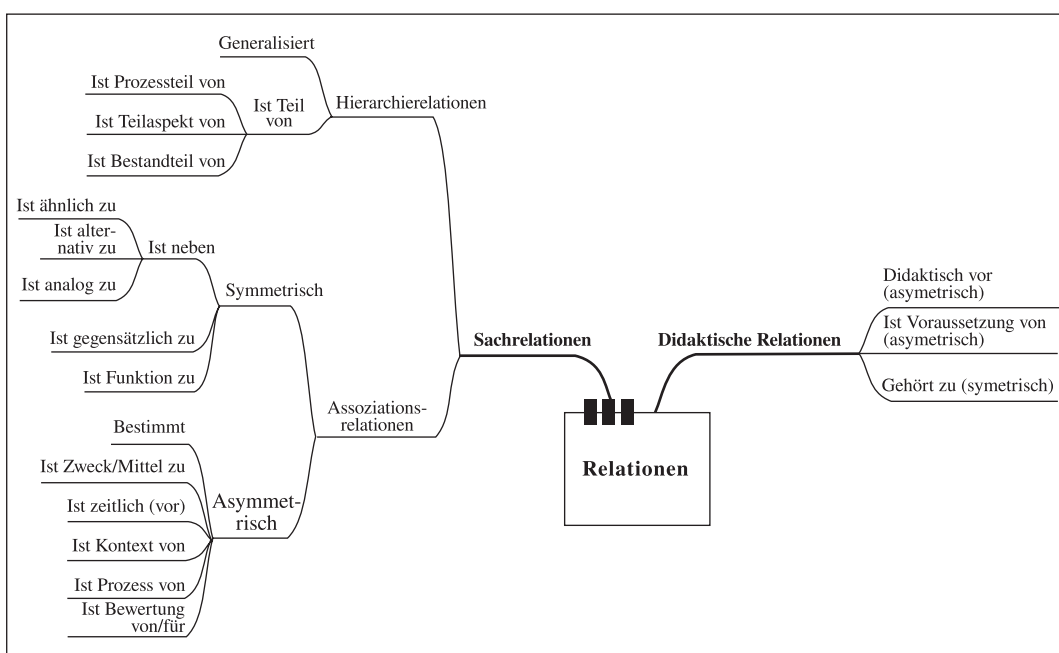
Relationen

Sachrelationen

Hierarchierelationen

Generalisiert

Ist Teil von

Ist Prozessteil von

Ist Teilaspekt von

Ist Bestandteil von

Assoziationsrelationen

Symmetrisch

Ist neben

Ist ähnlich zu

Ist alternativ zu

Ist analog zu

Ist gegensätzlich zu

Ist Funktion zu

Asymmetrisch

Bestimmt

Ist Zweck/Mittel zu

Ist zeitlich (vor)

Ist Kontext von

Ist Prozess von

Ist Bewertung von/für

Didaktische Relationen

Didaktisch vor (asymetrisch)

Ist Voraussetzung von (asymetrisch)

Gehört zu (symetrisch)